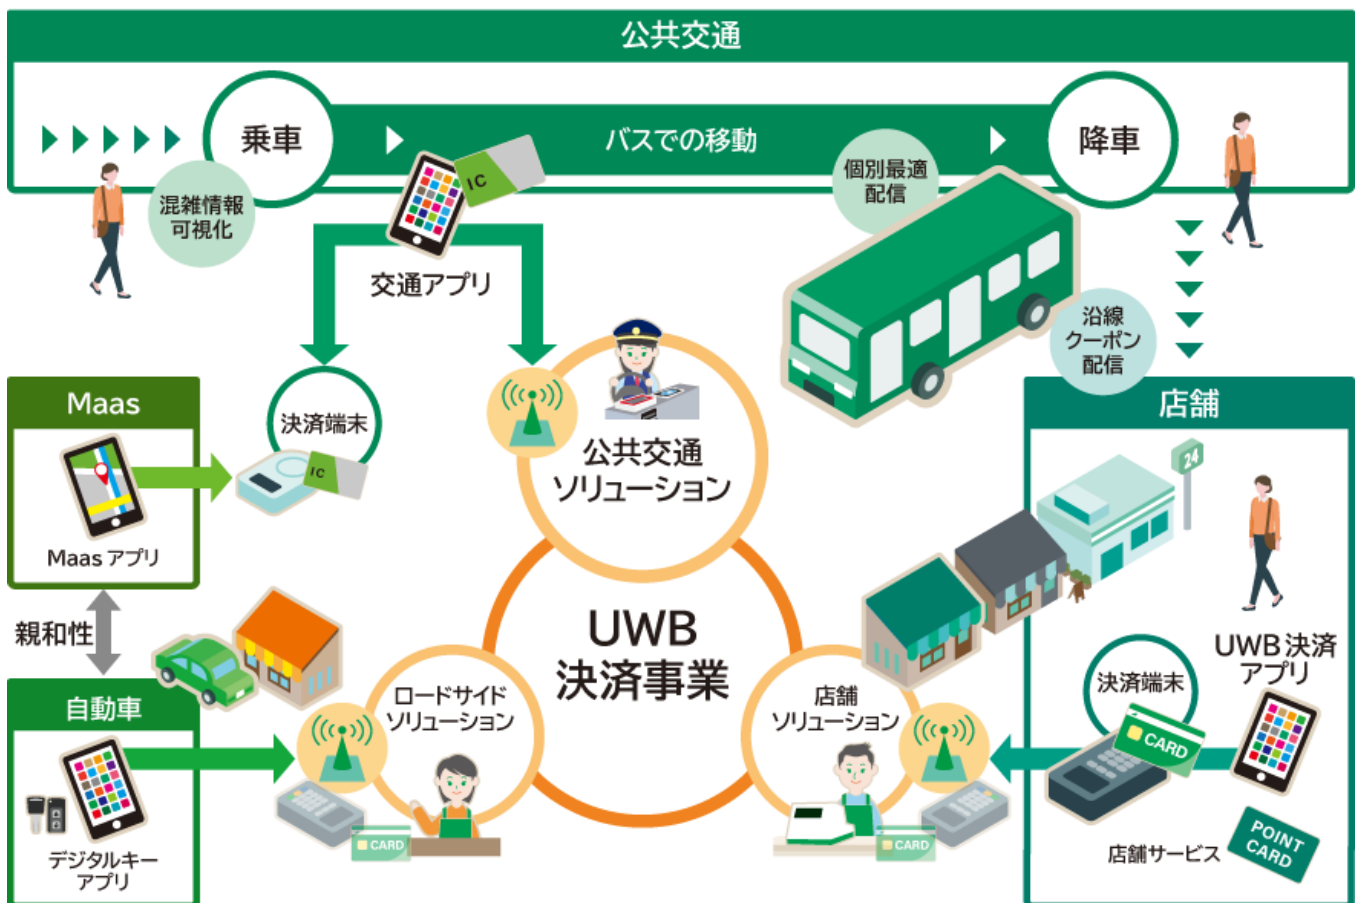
公共交通

乗車

バスでの移動

降車

混雑情報
可視化

IC

個別最適
配信

交通アプリ

沿線
クーポン
配信

Maas

Maas アプリ

決済端末

IC

公共交通
ソリューション

店舗

24

UWB
決済事業

UWB決済
アプリ

親和性

自動車

ロードサイド
ソリューション

店舗
ソリューション

決済端末

CARD

デジタルキー
アプリ

CARD

CARD

店舗サービス

POINT
CARD